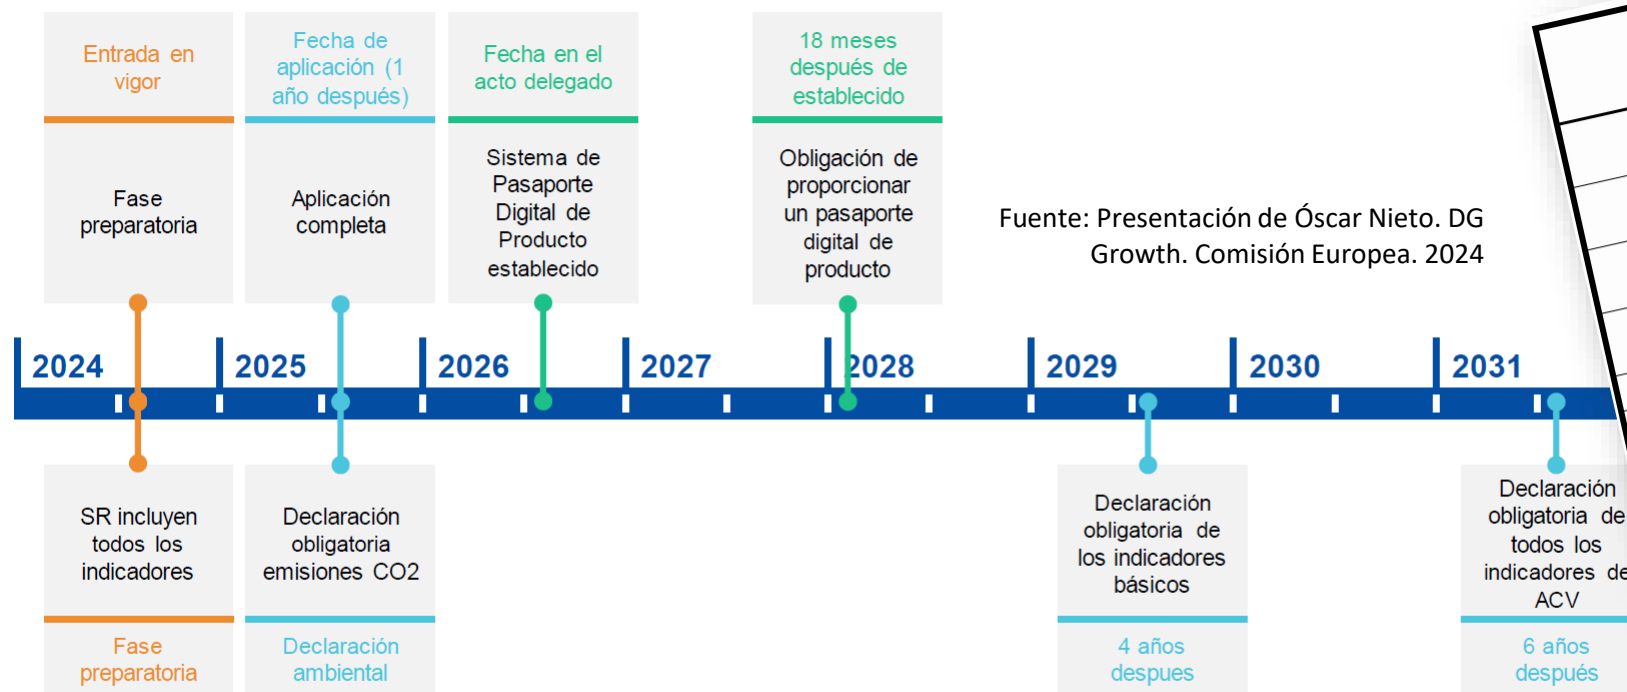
Entrada en vigor

Fase preparatoria

Fecha de aplicación (1 año después)

Aplicación completa

Fecha en el acto delegado

Sistema de Pasaporte Digital de Producto establecido

18 meses después de establecido

Obligación de proporcionar un pasaporte digital de producto

Fuente: Presentación de Óscar Nieto. DG Growth. Comisión Europea. 2024

2024 2025 2026 2027 2028 2029 2030 2031

SR incluyen todos los indicadores

Fase preparatoria

Declaración obligatoria emisiones CO2

Declaración ambiental

Declaración obligatoria de los indicadores básicos

4 años despues

Declaración obligatoria de todos los indicadores de ACV

6 años después